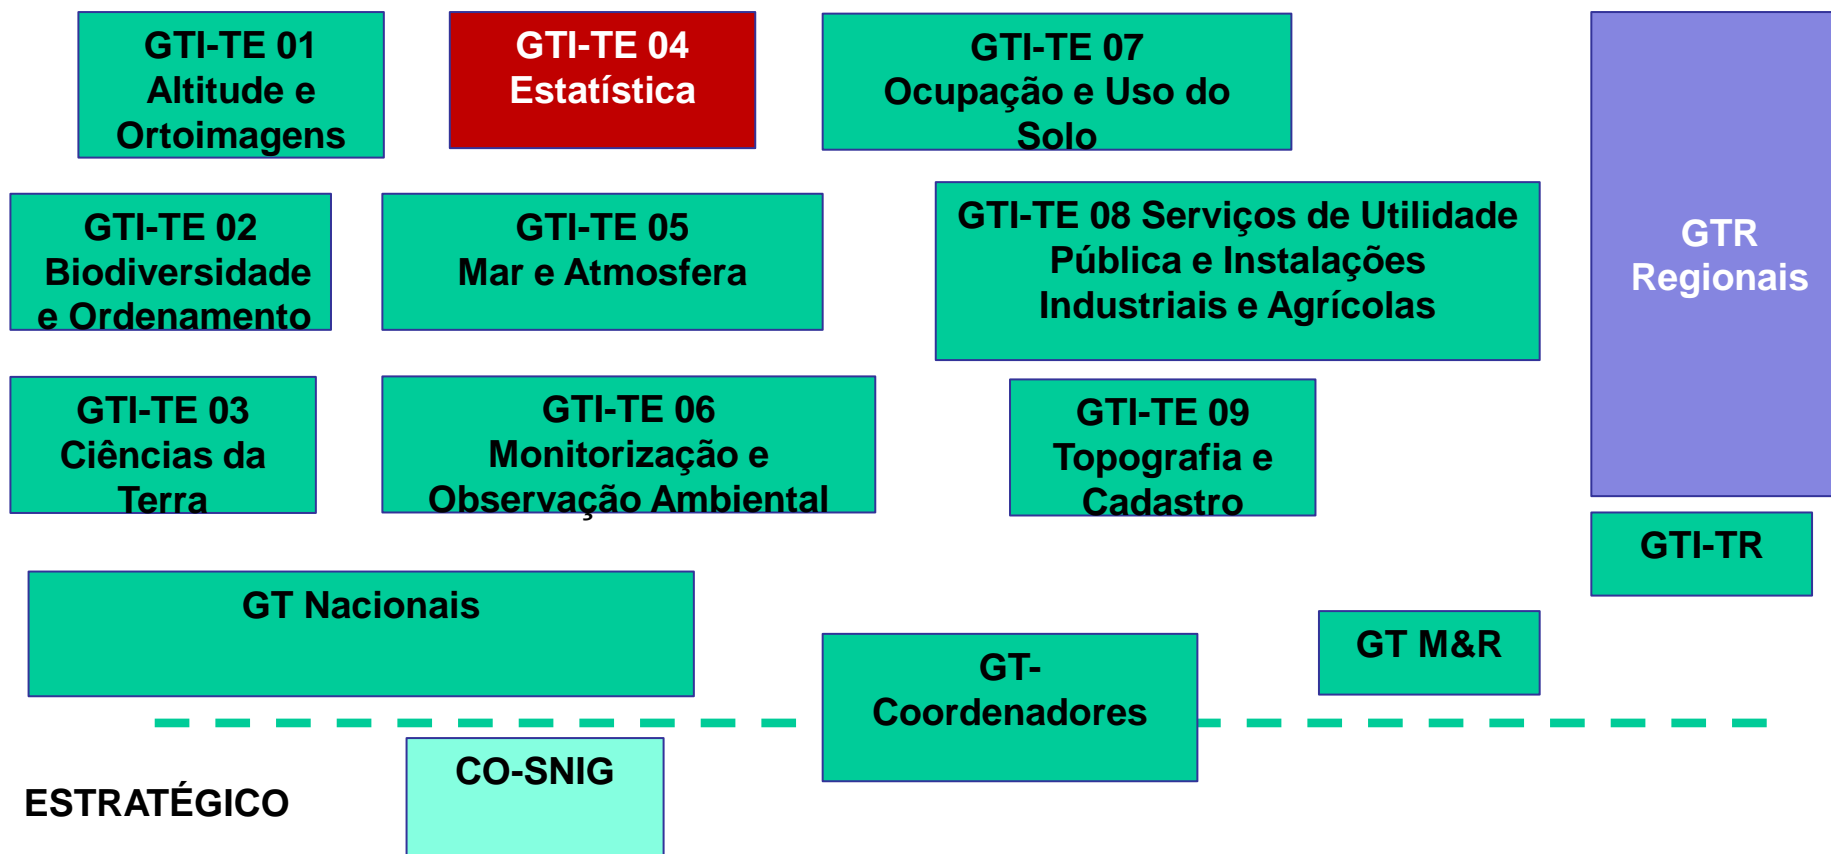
GTI-TE 01
Altitude e Ortoimagens

GTI-TE 04
Estatística

GTI-TE 07
Ocupação e Uso do Solo

GTR
Regionais

GTI-TE 02
Biodiversidade e Ordenamento

GTI-TE 05
Mar e Atmosfera

GTI-TE 08 Serviços de Utilidade Pública e Instalações Industriais e Agrícolas

GTI-TE 03
Ciências da Terra

GTI-TE 06
Monitorização e Observação Ambiental

GTI-TE 09
Topografia e Cadastro

GTI-TR

GT Nacionais

GT M&R

GT-
Coordenadores

CO-SNIG

ESTRATÉGICO